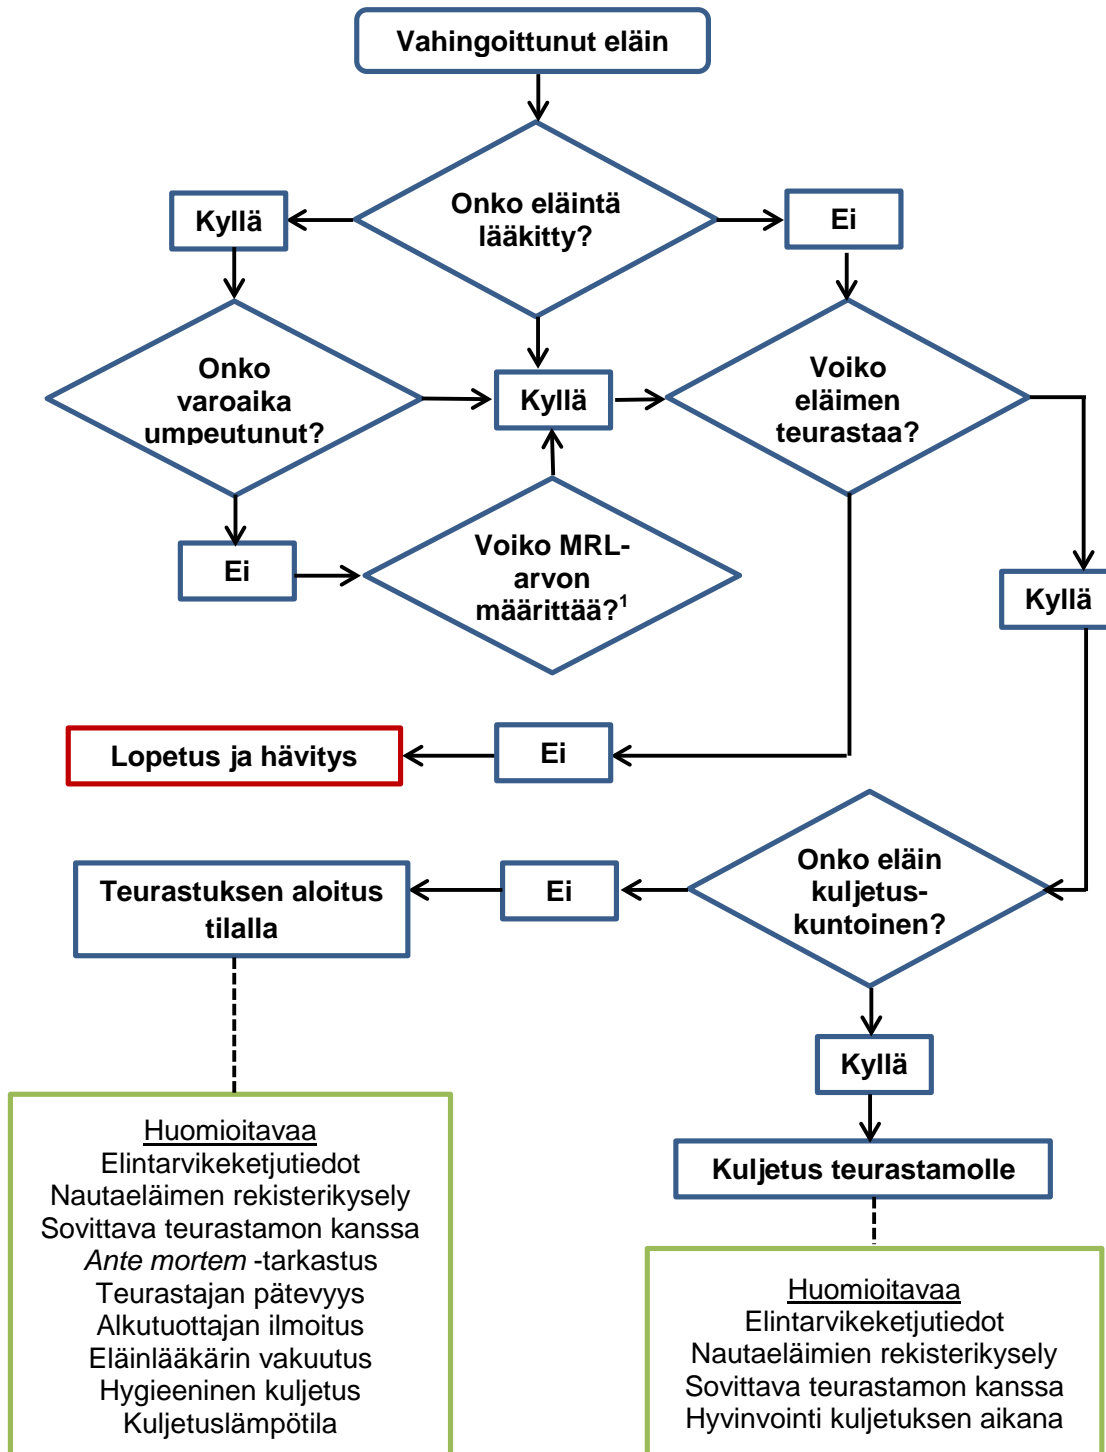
Vahingoittunut eläin

Onko eläintä lääkitty?

Kyllä

Ei

Onko varoaika umpeutunut?

Kyllä

Voiko eläimen teurastaa?

Ei

Voiko MRL-arvon määrittää?$^1$

Kyllä

Lopetus ja hävitys

Ei

Teurastuksen aloitus tilalla

Ei

Onko eläin kuljetus-kuntoinen?

Kyllä

Kuljetus teurastamolle

Huomioitavaa
Elintarvikeketjutiedot
Nautaeläimen rekisterikysely
Sovittava teurastamon kanssa
*Ante mortem* -tarkastus
Teurastajan pätevyys
Alkutuottajan ilmoitus
Eläinlääkärin vakuutus
Hygieeninen kuljetus
Kuljetuslämpötila

Huomioitavaa
Elintarvikeketjutiedot
Nautaeläimien rekisterikysely
Sovittava teurastamon kanssa
Hyvinvointi kuljetuksen aikana